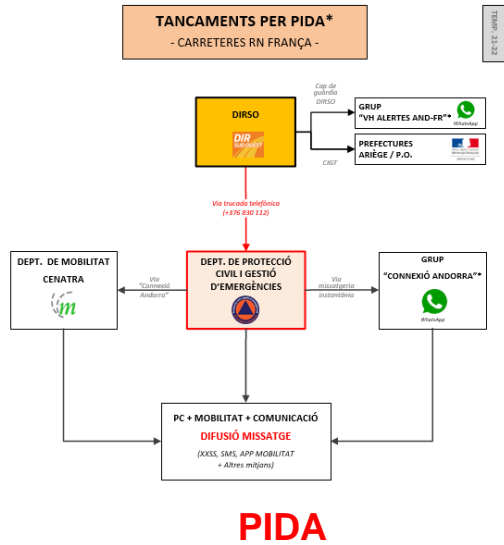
TANCAMENTS PER PIDA*
- CARRETERES RN FRANÇA -

TEMP. 21-22

DIRSO

DIR SUD-OUEST

Cap de guàrdia DIRSO

GRUP "VH ALERTES AND-FR"*

WhatsApp

CIGT

PREFECTURES ARIÈGE / P.O.

Via trucada telefònica (+376 830 112)

DEPT. DE MOBILITAT CENATRA

Via "Connexió Andorra"

DEPT. DE PROTECCIÓ CIVIL I GESTIÓ D'EMERGÈNCIES

Via missatgeria instantània

GRUP "CONNEXIÓ ANDORRA"*

WhatsApp

PC + MOBILITAT + COMUNICACIÓ
DIFUSIÓ MISSATGE
(XXSS, SMS, APP MOBILITAT + Altres mitjans)

PIDA